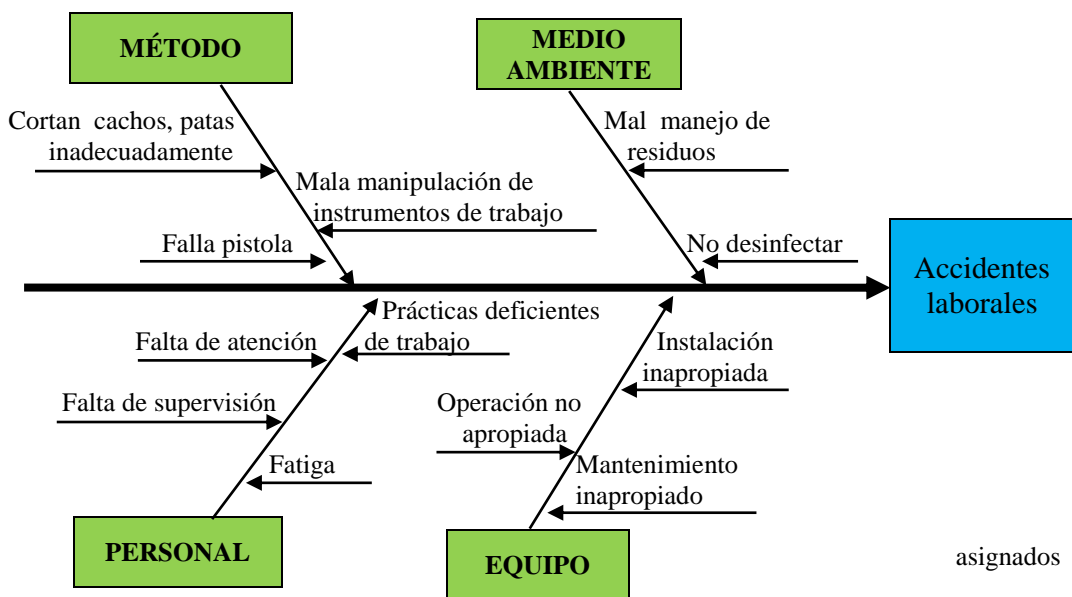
MÉTODO

MEDIO AMBIENTE

Cortan cachos, patas inadecuadamente

Mala manipulación de instrumentos de trabajo

Falla pistola

Mal manejo de residuos

No desinfectar

Accidentes laborales

Prácticas deficientes de trabajo

Falta de atención

Falta de supervisión

Fatiga

Instalación inapropiada

Operación no apropiada

Mantenimiento inapropiado

PERSONAL

EQUIPO

asignados